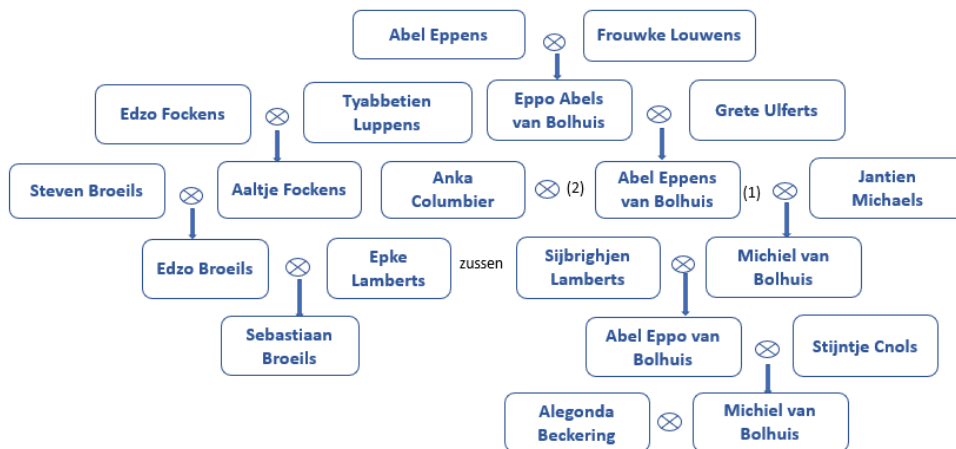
Abel Eppens
Frouwke Louwens
Edzo Fockens
Tyabbetien Luppens
Eppo Abels van Bolhuis
Grete Ulferts
Steven Broeils
Aaltje Fockens
Anka Columbier
(2)
Abel Eppens van Bolhuis
(1)
Jantien Michaels
Edzo Broeils
Epke Lamberts
zussen
Sijbrighjen Lamberts
Michiel van Bolhuis
Sebastiaan Broeils
Abel Eppo van Bolhuis
Stijntje Cnols
Alegonda Beckering
Michiel van Bolhuis